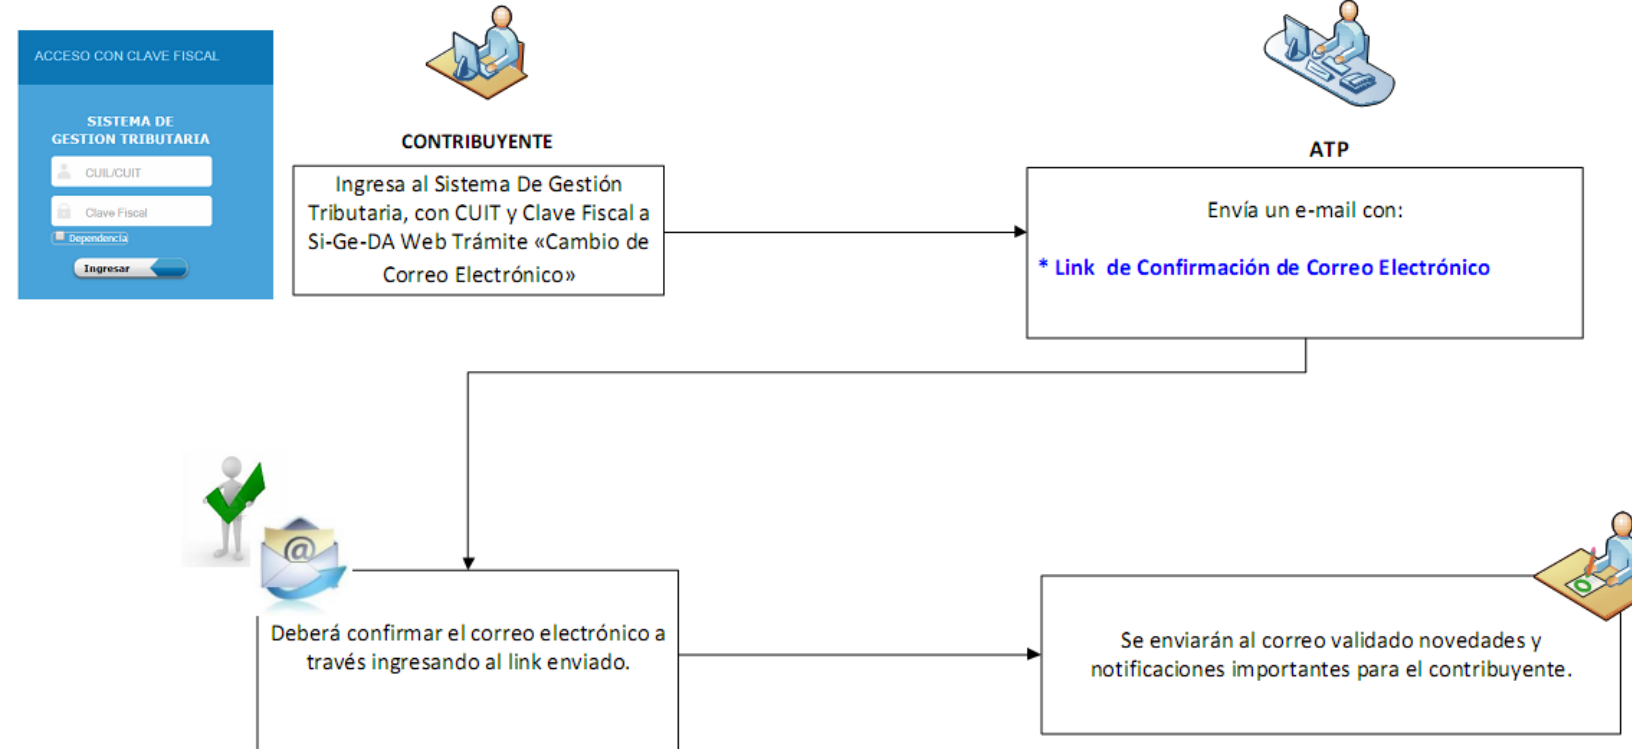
ACCESO CON CLAVE FISCAL

SISTEMA DE GESTION TRIBUTARIA

CUIL/CUIT

Clave Fiscal

Dependencia

Ingresar

CONTRIBUYENTE

Ingresa al Sistema De Gestión Tributaria, con CUIT y Clave Fiscal a Si-Ge-DA Web Trámite «Cambio de Correo Electrónico»

ATP

Envía un e-mail con:

* Link de Confirmación de Correo Electrónico

Deberá confirmar el correo electrónico a través ingresando al link enviado.

Se enviarán al correo validado novedades y notificaciones importantes para el contribuyente.